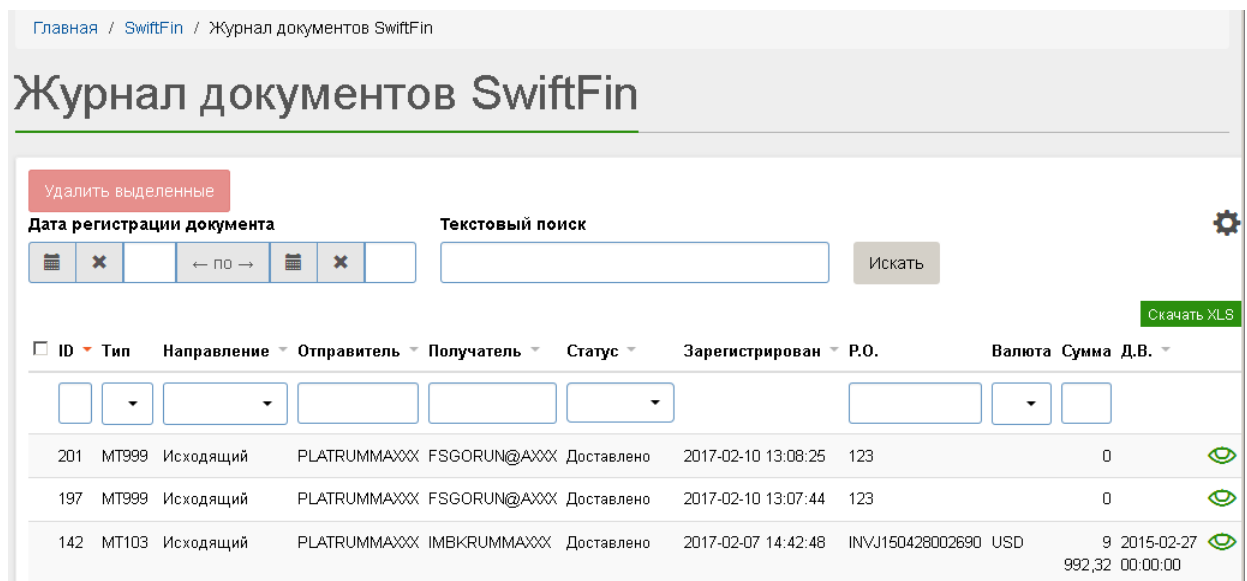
Главная / SwiftFin / Журнал документов SwiftFin

Журнал документов SwiftFin

Удалить выделенные

Дата регистрации документа

← по →

Текстовый поиск

Искать

Скачать XLS

| ID | Тип | Направление | Отправитель | Получатель | Статус | Зарегистрирован | Р.О. | Валюта | Сумма | Д.В. |
|---|---|---|---|---|---|---|---|---|---|---|
| 201 | MT999 | Исходящий | PLATRUMMAXXX | FSGORUN@AXXX | Доставлено | 2017-02-10 13:08:25 | 123 | | 0 | |
| 197 | MT999 | Исходящий | PLATRUMMAXXX | FSGORUN@AXXX | Доставлено | 2017-02-10 13:07:44 | 123 | | 0 | |
| 142 | MT103 | Исходящий | PLATRUMMAXXX | IMBKRUMMAXXX | Доставлено | 2017-02-07 14:42:48 | INVJ150428002690 | USD | 9 992,32 | 2015-02-27 00:00:00 |